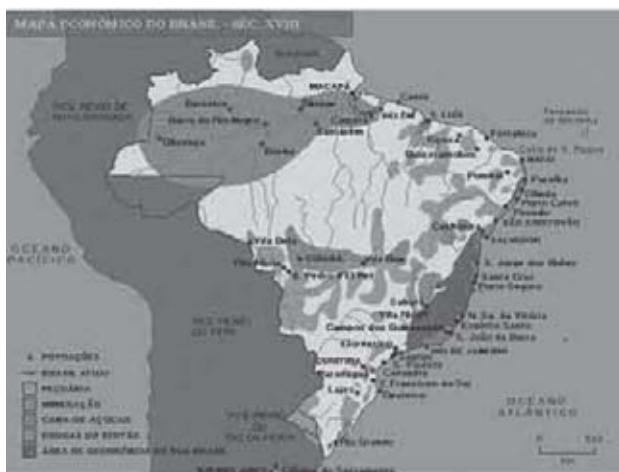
MAPA ECONÔMICO DO BRASIL - SÉC. XVIII

MACAPÁ

VICE-REINO DE NOVA GRANADA

Barcelos

Barra do Rio Negro

Olivença

Borba

Óbidos

Cametá

São Luís

Belém

Santarém

Caxias

Fortaleza

Forte de S. Pedro

Natal

Paraíba

Olinda

Porto Calvo

Penedo

Oeiras

Cachoeira

Salvador

Ilhéus

Vila Bela

Cuiabá

Vila Boa

Porto Seguro

Sabará

Vila Rica

Campos dos Goitacazes

Vitória

Espírito Santo

S. João da Barra

Paranaguá

Laguna

Rio Grande

S. Paulo

Santos

Rio de Janeiro

Desterro

OCEANO PACÍFICO

VICE-REINO DO PERU

VICE-REINO DO RIO DA PRATA

OCEANO ATLÂNTICO

Colônia do Sacramento

POVOAÇÕES

PECUÁRIA

MINERAÇÃO

CANA-DE-AÇÚCAR

DROGAS DO SERTÃO

ÁREA DE OCORRÊNCIA DO PAU-BRASIL

0

km